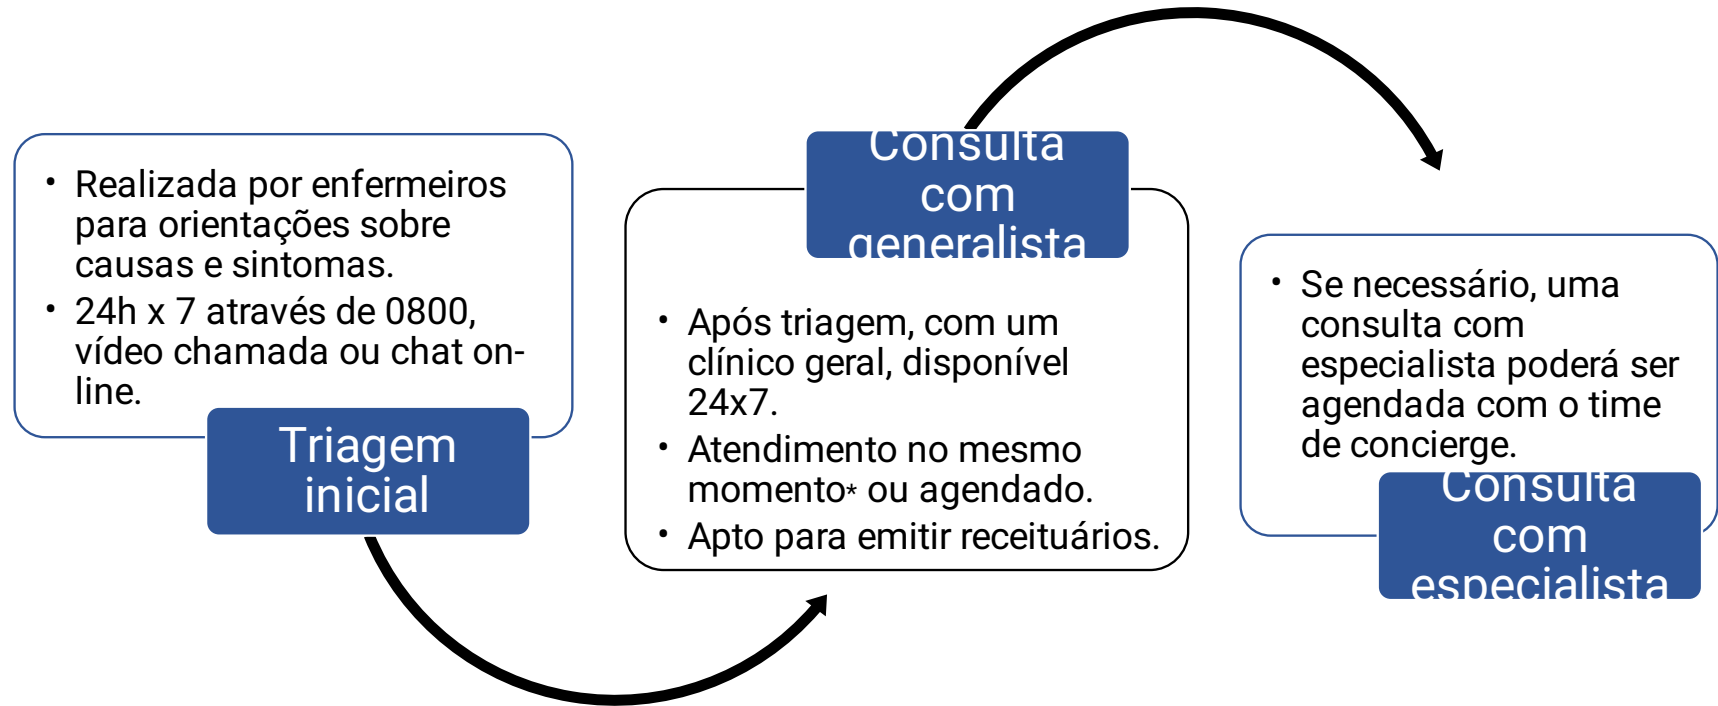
• Realizada por enfermeiros para orientações sobre causas e sintomas.
• 24h x 7 através de 0800, vídeo chamada ou chat on-line.

Triagem inicial

Consulta com generalista

• Após triagem, com um clínico geral, disponível 24x7.
• Atendimento no mesmo momento* ou agendado.
• Apto para emitir receituários.

• Se necessário, uma consulta com especialista poderá ser agendada com o time de concierge.

Consulta com especialista